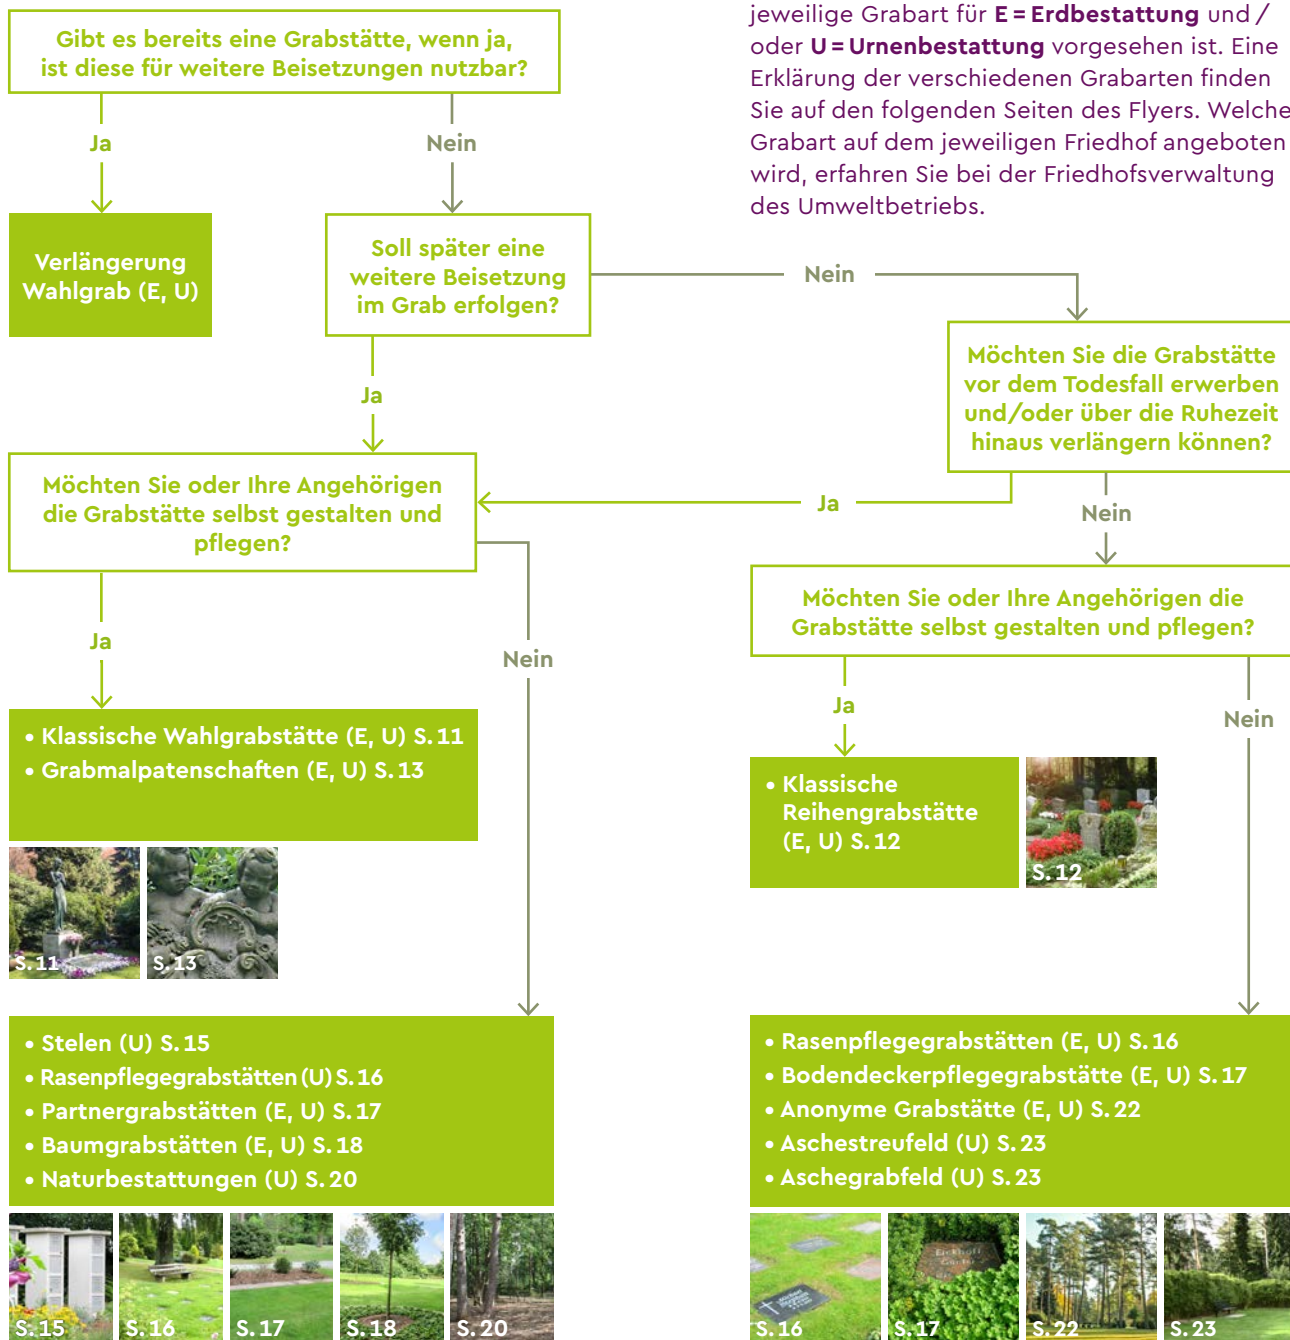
Gibt es bereits eine Grabstätte, wenn ja, ist diese für weitere Beisetzungen nutzbar?

Ja

Nein

Verlängerung Wahlgrab (E, U)

Soll später eine weitere Beisetzung im Grab erfolgen?

jeweilige Grabart für **E = Erdbestattung** und / oder **U = Urnenbestattung** vorgesehen ist. Eine Erklärung der verschiedenen Grabarten finden Sie auf den folgenden Seiten des Flyers. Welche Grabart auf dem jeweiligen Friedhof angeboten wird, erfahren Sie bei der Friedhofsverwaltung des Umweltbetriebs.

Nein

Möchten Sie die Grabstätte vor dem Todesfall erwerben und/oder über die Ruhezeit hinaus verlängern können?

Ja

Möchten Sie oder Ihre Angehörigen die Grabstätte selbst gestalten und pflegen?

Ja

Nein

Möchten Sie oder Ihre Angehörigen die Grabstätte selbst gestalten und pflegen?

Ja

Nein

Nein

• Klassische Wahlgrabstätte (E, U) S. 11
• Grabmalpatenschaften (E, U) S. 13

S. 11

S. 13

• Klassische Reihengrabstätte (E, U) S. 12

S. 12

• Stelen (U) S. 15
• Rasenpflegegrabstätten (U) S. 16
• Partnergrabstätten (E, U) S. 17
• Baumgrabstätten (E, U) S. 18
• Naturbestattungen (U) S. 20

• Rasenpflegegrabstätten (E, U) S. 16
• Bodendeckerpflegegrabstätte (E, U) S. 17
• Anonyme Grabstätte (E, U) S. 22
• Aschestreufeld (U) S. 23
• Aschegrabfeld (U) S. 23

S. 15

S. 16

S. 17

S. 18

S. 20

S. 16

S. 17

S. 22

S. 23